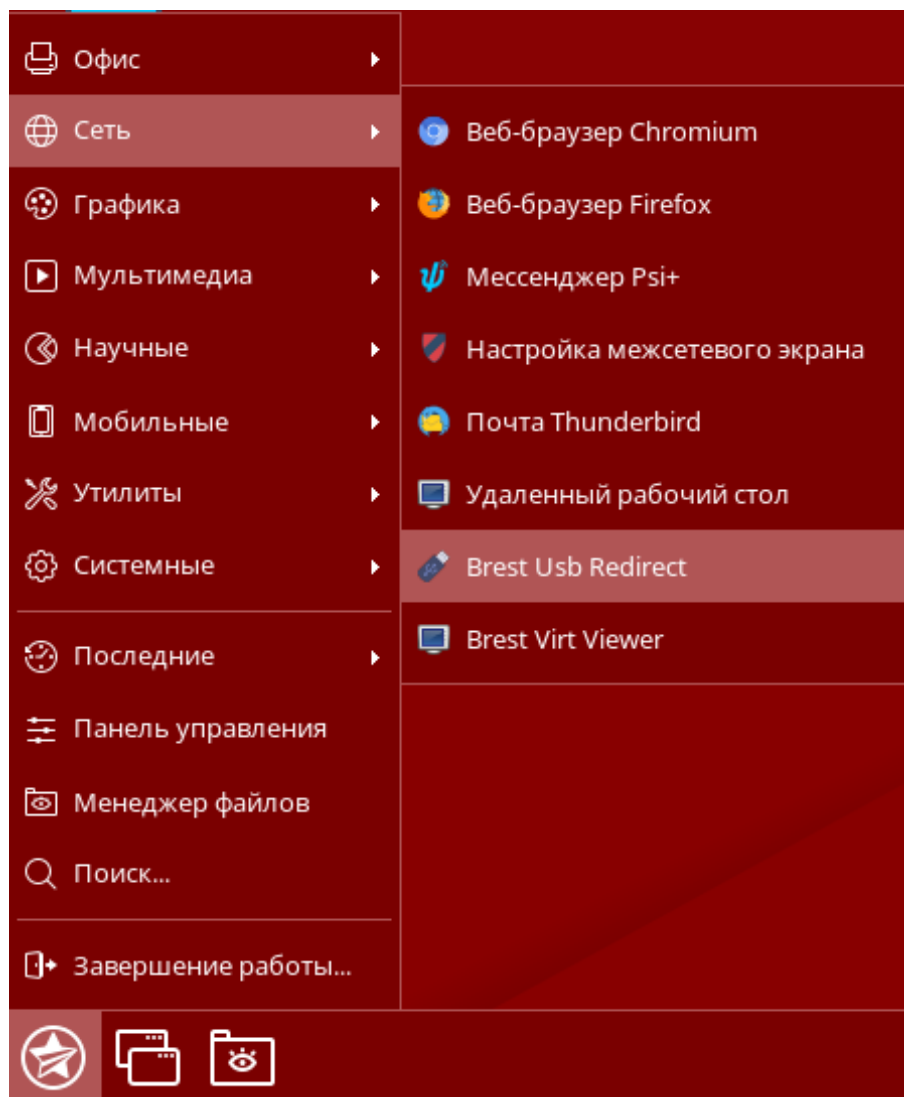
Офис
Сеть
Графика
Мультимедиа
Научные
Мобильные
Утилиты
Системные
Последние
Панель управления
Менеджер файлов
Поиск...
Завершение работы...

Веб-браузер Chromium
Веб-браузер Firefox
Мессенджер Psi+
Настройка межсетевого экрана
Почта Thunderbird
Удаленный рабочий стол
Brest Usb Redirect
Brest Virt Viewer